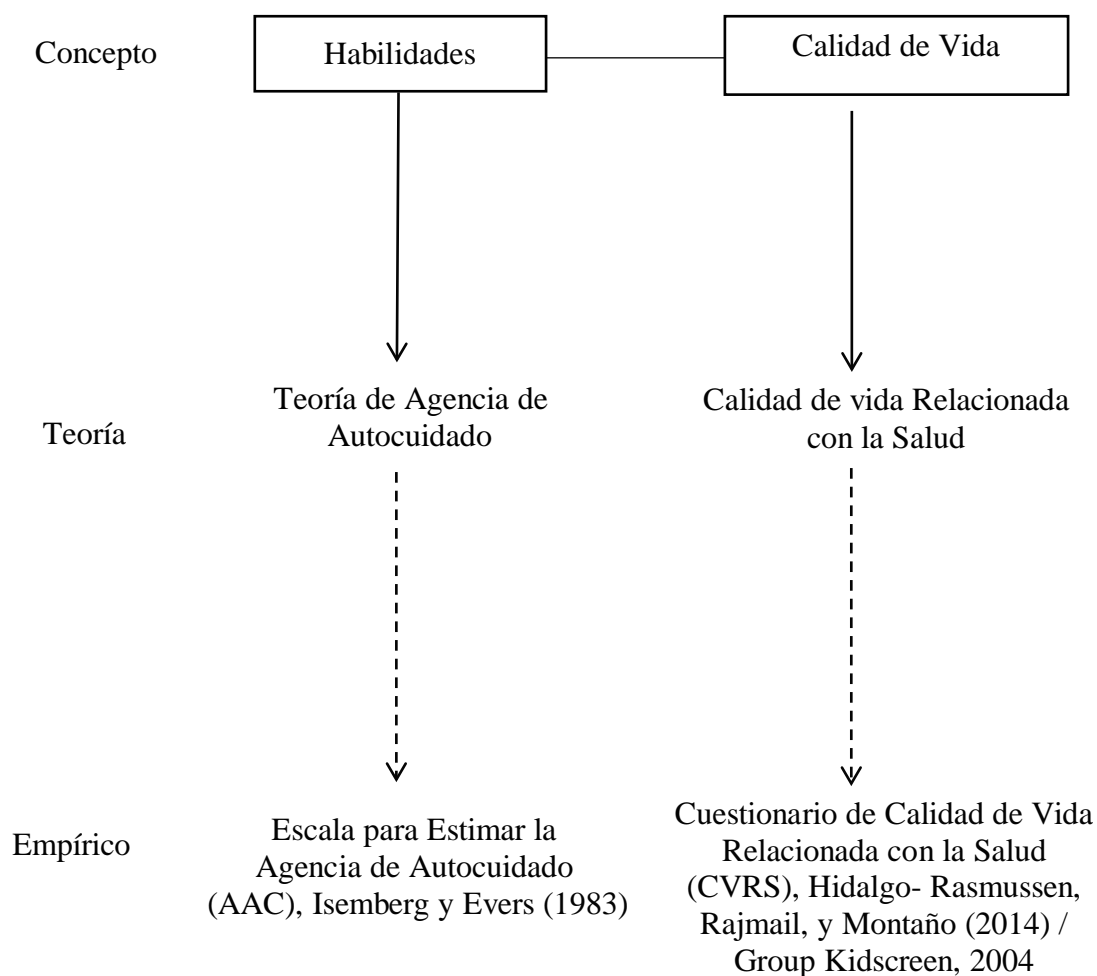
Concepto

Habilidades

Calidad de Vida

Teoría

Teoría de Agencia de Autocuidado

Calidad de vida Relacionada con la Salud

Empírico

Escala para Estimar la Agencia de Autocuidado (AAC), Isemberg y Evers (1983)

Cuestionario de Calidad de Vida Relacionada con la Salud (CVRS), Hidalgo- Rasmussen, Rajmail, y Montaño (2014) / Group Kidscreen, 2004